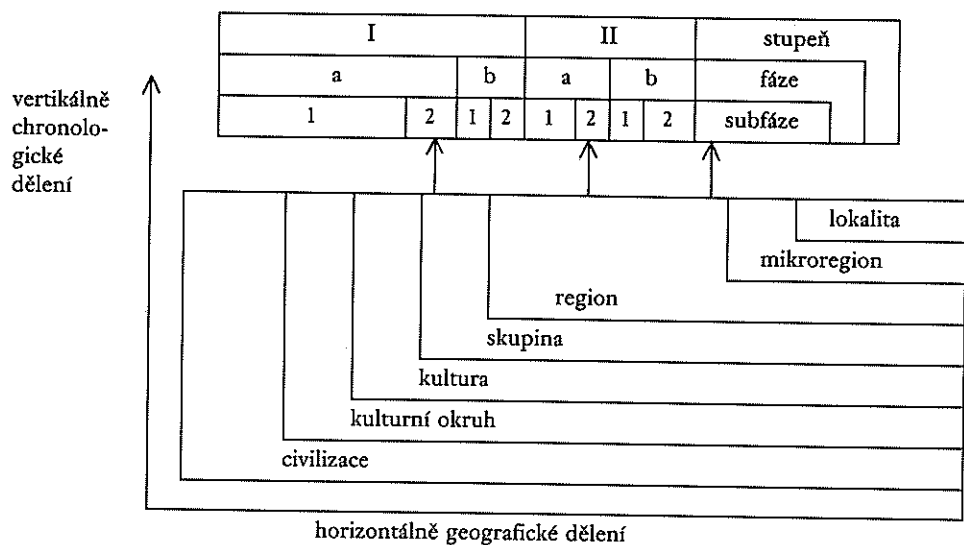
| I | | | | II | | | | stupeň |
|---|---|---|---|---|---|---|---|---|
| a | | b | | a | | b | | fáze |
| 1 | 2 | 1 | 2 | 1 | 2 | 1 | 2 | subfáze |

vertikálně chronologické dělení

lokalita

mikroregion

region

skupina

kultura

kulturní okruh

civilizace

horizontálně geografické dělení